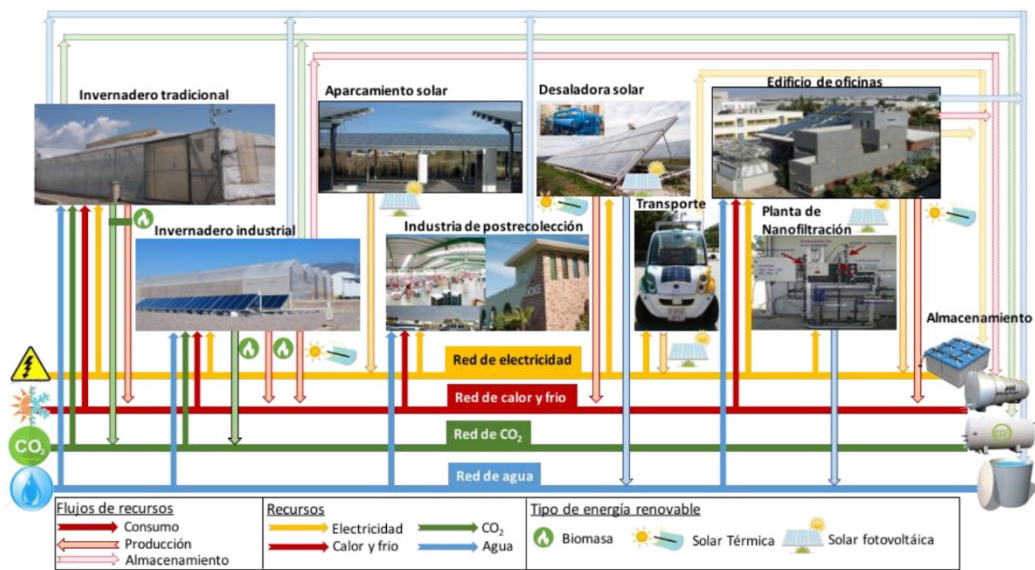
Invernadero tradicional

Aparcamiento solar

Desaladora solar

Edificio de oficinas

Invernadero industrial

Industria de postrecolección

Transporte

Planta de Nanofiltración

Almacenamiento

$CO_2$

Red de electricidad

Red de calor y frio

Red de $CO_2$

Red de agua

Flujos de recursos
Consumo
Producción
Almacenamiento

Recursos
Electricidad
Calor y frio
$CO_2$
Agua

Tipo de energía renovable
Biomasa
Solar Térmica
Solar fotovoltáica